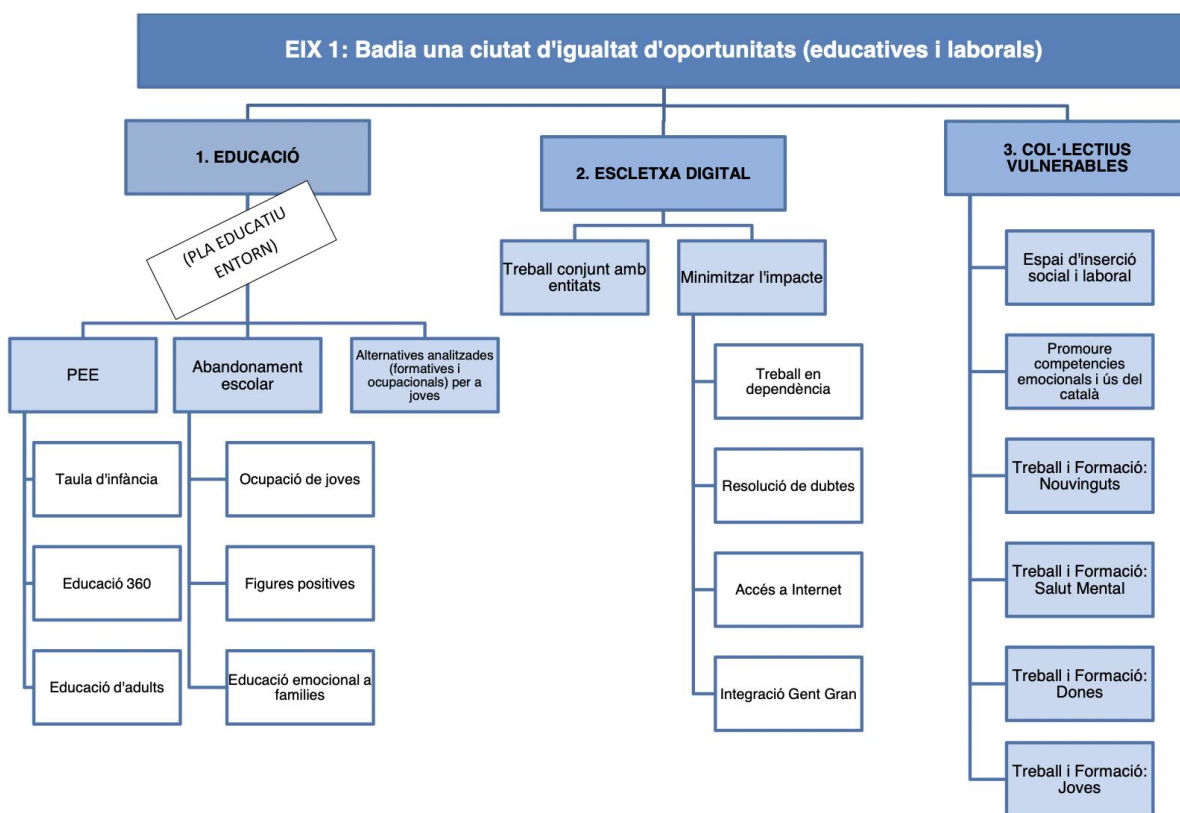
EIX 1: Badia una ciutat d'igualtat d'oportunitats (educatives i laborals)

1. EDUCACIÓ

(PLA EDUCATIU ENTORN)

PEE

Taula d'infància

Educació 360

Educació d'adults

Abandonament escolar

Ocupació de joves

Figures positives

Educació emocional a families

Alternatives analitzades (formatives i ocupacionals) per a joves

2. ESCLETXA DIGITAL

Treball conjunt amb entitats

Minimitzar l'impacte

Treball en dependència

Resolució de dubtes

Accés a Internet

Integració Gent Gran

3. COL·LECTIUS VULNERABLES

Espai d'inserció social i laboral

Promoure competencies emocionals i ús del català

Treball i Formació: Nouvinguts

Treball i Formació: Salut Mental

Treball i Formació: Dones

Treball i Formació: Joves